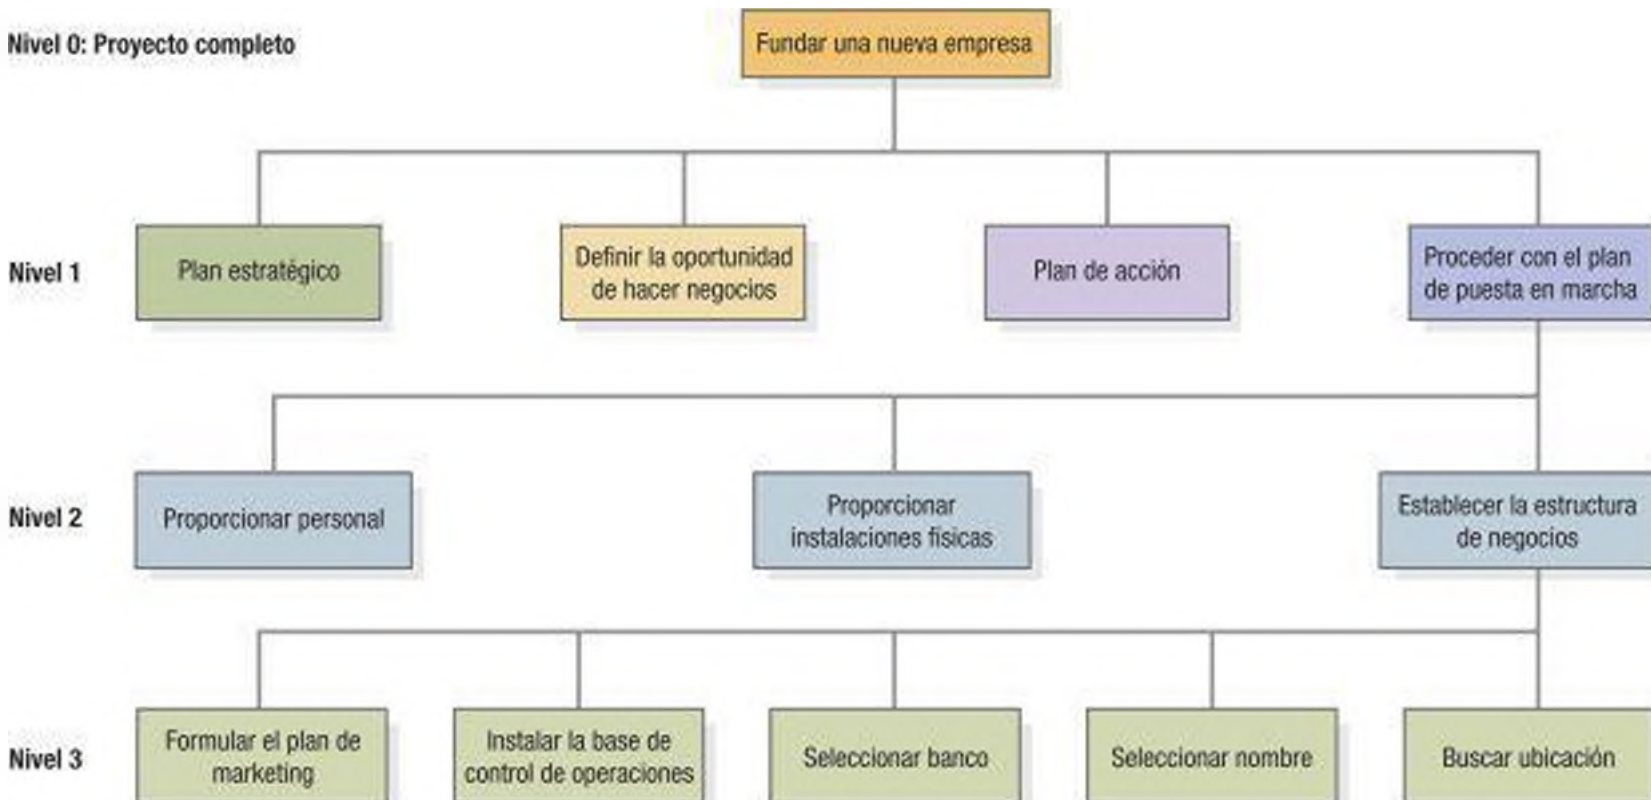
Nivel 0: Proyecto completo

Fundar una nueva empresa

Nivel 1

Plan estratégico

Definir la oportunidad de hacer negocios

Plan de acción

Proceder con el plan de puesta en marcha

Nivel 2

Proporcionar personal

Proporcionar instalaciones fisicas

Establecer la estructura de negocios

Nivel 3

Formular el plan de marketing

Instalar la base de control de operaciones

Seleccionar banco

Seleccionar nombre

Buscar ubicación